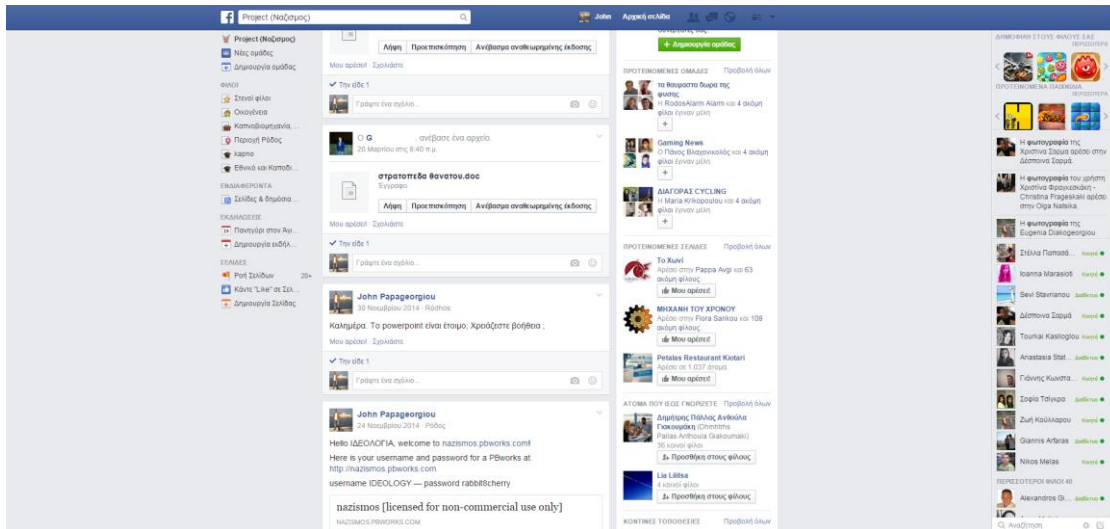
Project (Ναζισμος)
John Αρχική σελίδα

Project (Ναζισμος)
Νέες ομάδες
Δημιουργία ομάδας
ΦΙΛΟΙ
Στενοί φίλοι
Οικογένεια
Καπνοβιομηχανία...
Περιοχή Ρόδος
kapno
Εθνικό και Καποδι...
ΕΝΔΙΑΦΕΡΟΝΤΑ
Σελίδες & δημόσια ...
ΕΚΔΗΛΩΣΕΙΣ
Πανηγύρι στον Άγι...
Δημιουργία εκδήλ...
ΣΕΛΙΔΕΣ
Ροή Σελίδων 20+
Κάντε "Like" σε Σελ...
Δημιουργία Σελίδας

Λήψη Προεπισκόπηση Ανέβασμα αναθεωρημένης έκδοσης
Μου αρέσει · Σχολιάστε
✓ Την είδε 1
Γράψτε ένα σχόλιο...

Ο G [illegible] ανέβασε ένα αρχείο.
20 Μαρτίου στις 8:40 π.μ.
στρατοπεδα θανατου.doc
Έγγραφο
Λήψη Προεπισκόπηση Ανέβασμα αναθεωρημένης έκδοσης
Μου αρέσει · Σχολιάστε
✓ Την είδε 1
Γράψτε ένα σχόλιο...

John Papageorgiou
30 Νοεμβρίου 2014 · Ródhos
Καλημέρα. Το powerpoint είναι έτοιμο; Χρειάζεστε βοήθεια ;
Μου αρέσει · Σχολιάστε
✓ Την είδε 1
Γράψτε ένα σχόλιο...

John Papageorgiou
24 Νοεμβρίου 2014 · Ρόδος
Hello ΙΔΕΟΛΟΓΙΑ, welcome to nazismos.pbworks.com!
Here is your username and password for a PBworks at http://nazismos.pbworks.com
username IDEOLOGY — password rabbit8cherry
nazismos [licensed for non-commercial use only]
NAZISMOS.PBWORKS.COM

+ Δημιουργία ομάδας
ΠΡΟΤΕΙΝΟΜΕΝΕΣ ΟΜΑΔΕΣ Προβολή όλων
τα θαυμαστα δωρα της φυσης
Η RodosAlarm Alarm και 4 ακόμη φίλοι έγιναν μέλη
Gaming News
Ο Πάνος Βλαχονικολός και 4 ακόμη φίλοι έγιναν μέλη
ΔΙΑΓΟΡΑΣ CYCLING
Η Maria Krikopoulou και 4 ακόμη φίλοι έγιναν μέλη
ΠΡΟΤΕΙΝΟΜΕΝΕΣ ΣΕΛΙΔΕΣ Προβολή όλων
Το Χωνί
Αρέσει στην Pappa Avgi και 63 ακόμη φίλους
Μου αρέσει
ΜΗΧΑΝΗ ΤΟΥ ΧΡΟΝΟΥ
Αρέσει στην Flora Sarikou και 108 ακόμη φίλους
Μου αρέσει
Petalas Restaurant Kiotari
Αρέσει σε 1.037 άτομα
Μου αρέσει
ΑΤΟΜΑ ΠΟΥ ΙΣΩΣ ΓΝΩΡΙΖΕΤΕ Προβολή όλων
Δημήτρης Πάλλας Ανθούλα Γκακουμάκη (Dhmhtrhs Pallas Anthoula Giakoumaki)
36 κοινοί φίλοι
Προσθήκη στους φίλους
Lia Lilitsa
4 κοινοί φίλοι
Προσθήκη στους φίλους
ΚΟΝΤΙΝΕΣ ΤΟΠΟΘΕΣΙΕΣ Προβολή όλων

ΔΗΜΟΦΙΛΗ ΣΤΟΥΣ ΦΙΛΟΥΣ ΣΑΣ ΠΕΡΙΣΣΟΤΕΡΑ
ΠΡΟΤΕΙΝΟΜΕΝΑ ΠΑΙΧΝΙΔΙΑ ΠΕΡΙΣΣΟΤΕΡΑ
Η φωτογραφία της Χριστίνα Σαρμά αρέσει στην Δέσποινα Σαρμά.
Η φωτογραφία του χρήστη Χριστίνα Φραγκεσκάκη - Christina Frageskaki αρέσει στην Olga Natsika
Η φωτογραφία της Eugenia Diakogeorgiou
Στέλλα Παπαδ... Κινητό
Ioanna Marasioti Κινητό
Sevi Stavrianou Διαδίκτυο
Δέσποινα Σαρμά Κινητό
Tourkal Kasiloglou Κινητό
Anastasia Stat... Διαδίκτυο
Γιάννης Κωνστα... Κινητό
Σοφία Τσίγκρα Κινητό
Ζωή Κούλλαρου Κινητό
Giannis Arfaras Διαδίκτυο
Nikos Melas Κινητό
ΠΕΡΙΣΣΟΤΕΡΟΙ ΦΙΛΟΙ 40
Alexandros Gi... Διαδίκτυο
Αναζήτηση